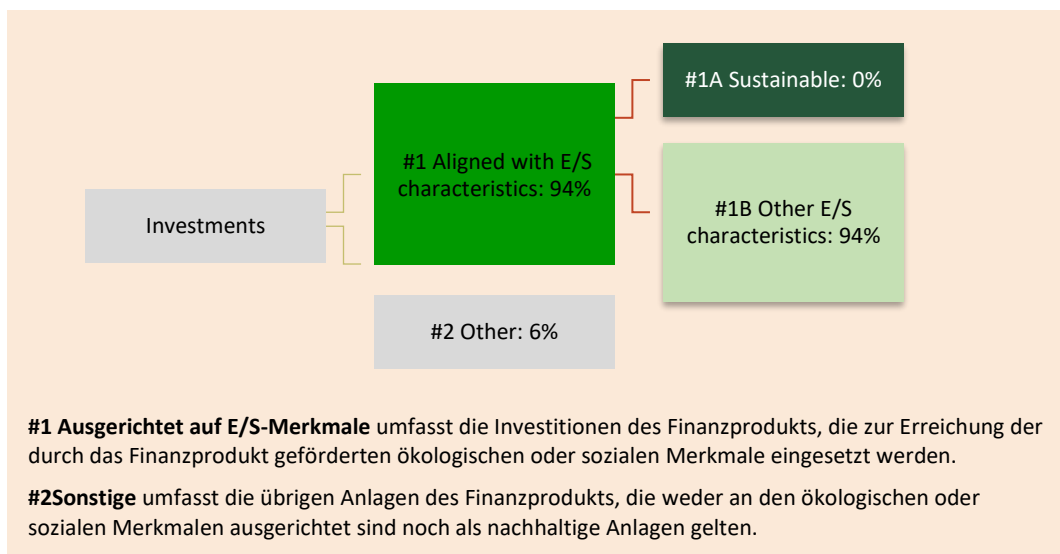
Investments

#1 Aligned with E/S characteristics: 94%

#2 Other: 6%

#1A Sustainable: 0%

#1B Other E/S characteristics: 94%

**#1 Ausgerichtet auf E/S-Merkmale** umfasst die Investitionen des Finanzprodukts, die zur Erreichung der durch das Finanzprodukt geförderten ökologischen oder sozialen Merkmale eingesetzt werden.

**#2Sonstige** umfasst die übrigen Anlagen des Finanzprodukts, die weder an den ökologischen oder sozialen Merkmalen ausgerichtet sind noch als nachhaltige Anlagen gelten.